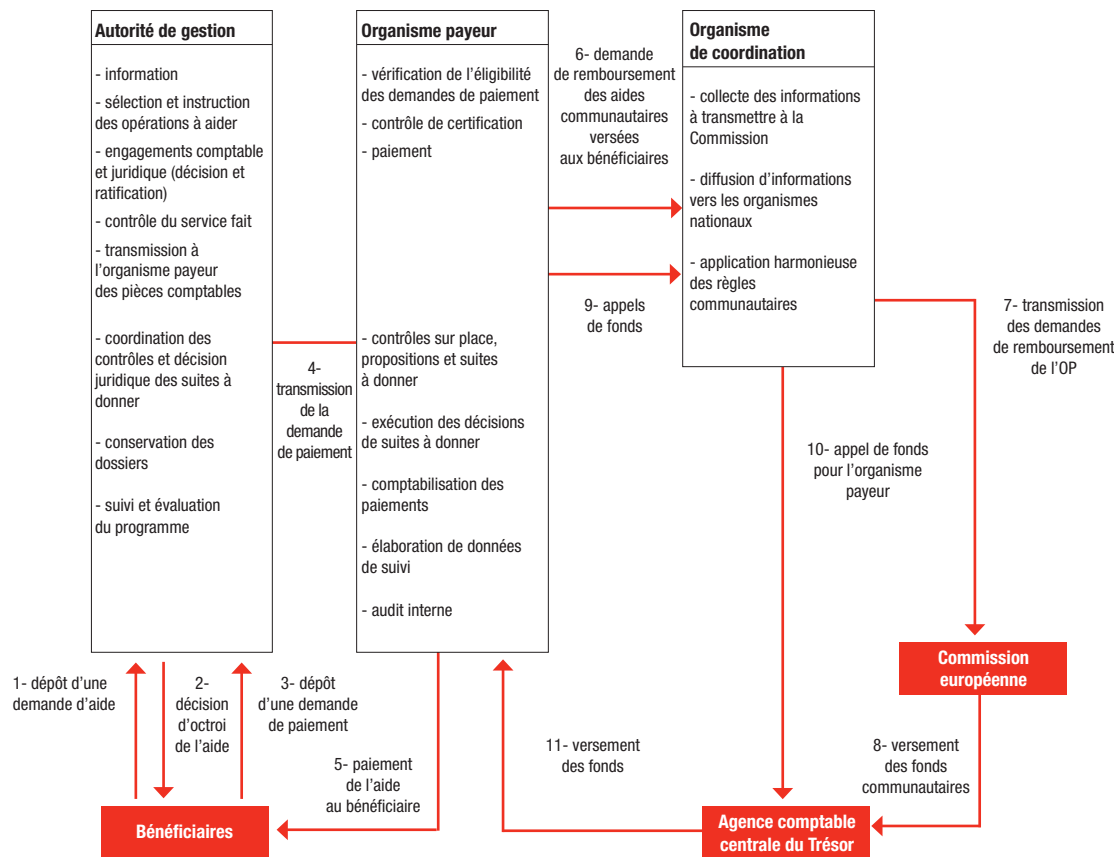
Autorité de gestion

- information
- sélection et instruction des opérations à aider
- engagements comptable et juridique (décision et ratification)
- contrôle du service fait
- transmission à l'organisme payeur des pièces comptables
- coordination des contrôles et décision juridique des suites à donner
- conservation des dossiers
- suivi et évaluation du programme

Organisme payeur

- vérification de l'éligibilité des demandes de paiement
- contrôle de certification
- paiement
- contrôles sur place, propositions et suites à donner
- exécution des décisions de suites à donner
- comptabilisation des paiements
- élaboration de données de suivi
- audit interne

Organisme de coordination

- collecte des informations à transmettre à la Commission
- diffusion d'informations vers les organismes nationaux
- application harmonieuse des règles communautaires

6- demande de remboursement des aides communautaires versées aux bénéficiaires

9- appels de fonds

4- transmission de la demande de paiement

7- transmission des demandes de remboursement de l'OP

10- appel de fonds pour l'organisme payeur

Commission européenne

1- dépôt d'une demande d'aide

2- décision d'octroi de l'aide

3- dépôt d'une demande de paiement

5- paiement de l'aide au bénéficiaire

11- versement des fonds

8- versement des fonds communautaires

Bénéficiaires

Agence comptable centrale du Trésor